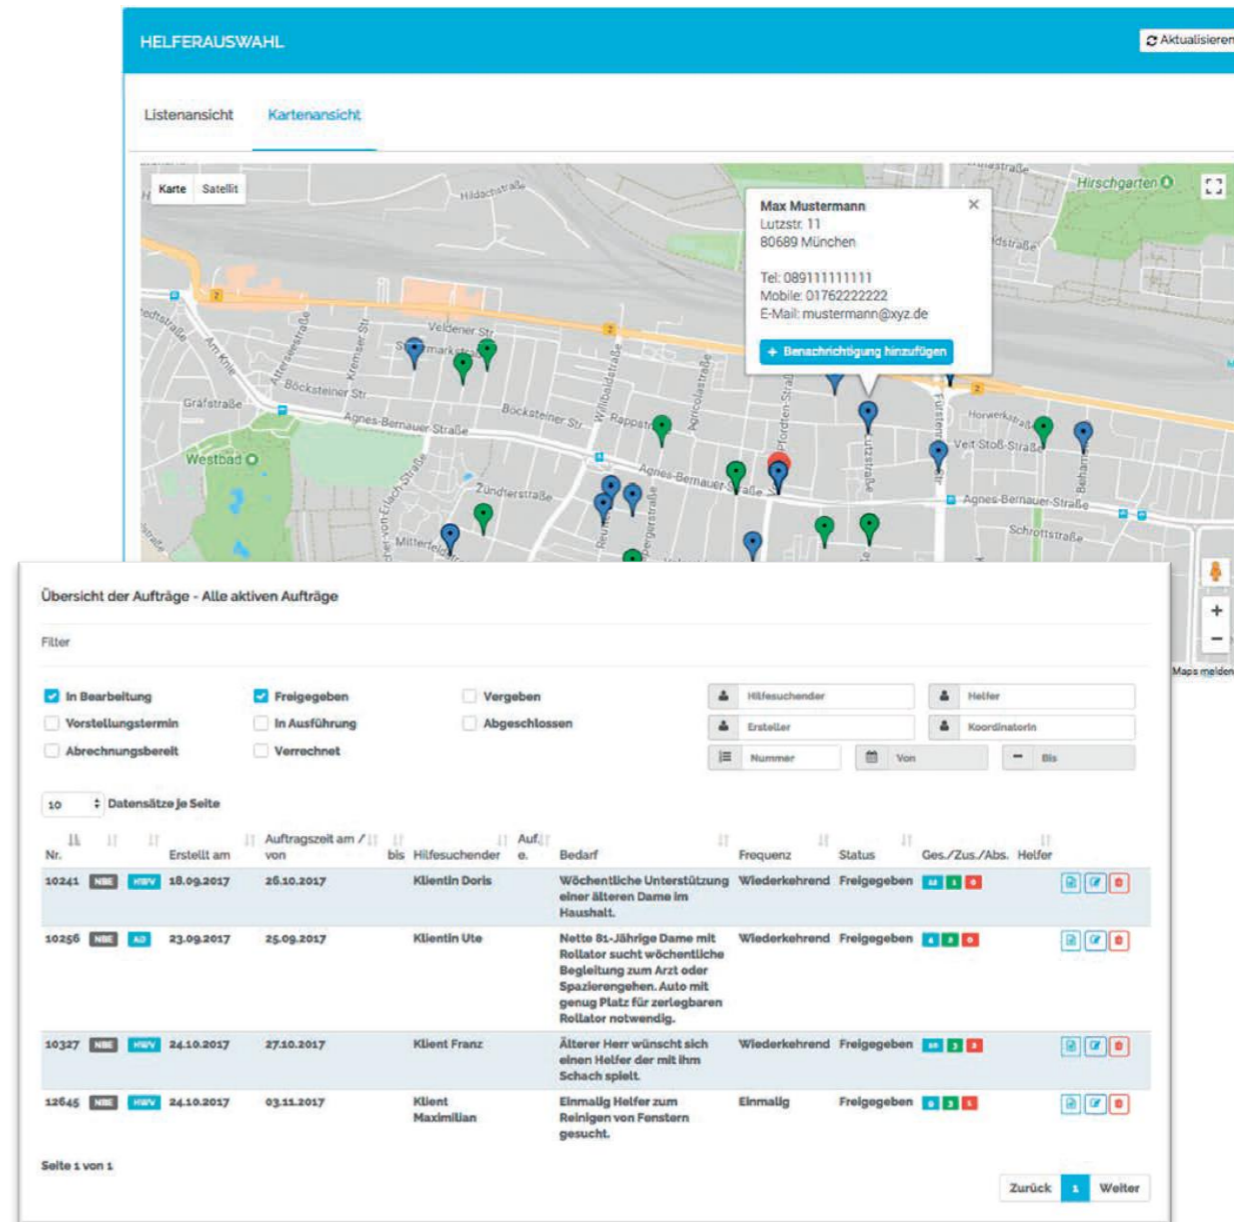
HELFERAUSWAHL

Aktualisieren

Listenansicht Kartenansicht

Karte Satellit

Max Mustermann
Lutzstr. 11
80689 München

Tel: 089111111111
Mobile: 01762222222
E-Mail: mustermann@xyz.de

+ Benachrichtigung hinzufügen

Hildachstraße
Veldener Str.
Bocksteiner Str.
Grafstraße
Agnes-Bernauer-Straße
Westbad
Zündterstraße
Willibaldstraße
Agricolastraße
Rappstr.
Agnes-Bernauer-Straße
Lutzstraße
Fürstenrieder Str.
Horwerkstraße
Veit-Stoß-Straße
Agnes-Bernauer-Straße
Schrottstraße
Hirschgarten
Maps melden

Übersicht der Aufträge - Alle aktiven Aufträge

Filter

In Bearbeitung
Freigegeben
Vergeben
Vorstellungstermin
In Ausführung
Abgeschlossen
Abrechnungsbereit
Verrechnet

Hilfesuchender
Helfer
Ersteller
Koordinatorin
Nummer
Von
Bis

10 Datensätze je Seite

| Nr. | | | Erstellt am | Auftragszeit am / von | bis | Hilfesuchender | Auf. e. | Bedarf | Frequenz | Status | Ges./Zus./Abs. | Helfer |
|---|---|---|---|---|---|---|---|---|---|---|---|---|
| 10241 | NBE | HWV | 18.09.2017 | 26.10.2017 | | Klientin Doris | | Wöchentliche Unterstützung einer älteren Dame im Haushalt. | Wiederkehrend | Freigegeben | | |
| 10256 | NBE | AD | 23.09.2017 | 25.09.2017 | | Klientin Ute | | Nette 81-Jährige Dame mit Rollator sucht wöchentliche Begleitung zum Arzt oder Spazierengehen. Auto mit genug Platz für zerlegbaren Rollator notwendig. | Wiederkehrend | Freigegeben | | |
| 10327 | NBE | HWV | 24.10.2017 | 27.10.2017 | | Klient Franz | | Älterer Herr wünscht sich einen Helfer der mit ihm Schach spielt. | Wiederkehrend | Freigegeben | | |
| 12645 | NBE | HWV | 24.10.2017 | 03.11.2017 | | Klient Maximilian | | Einmalig Helfer zum Reinigen von Fenstern gesucht. | Einmalig | Freigegeben | | |

Seite 1 von 1

Zurück 1 Weiter